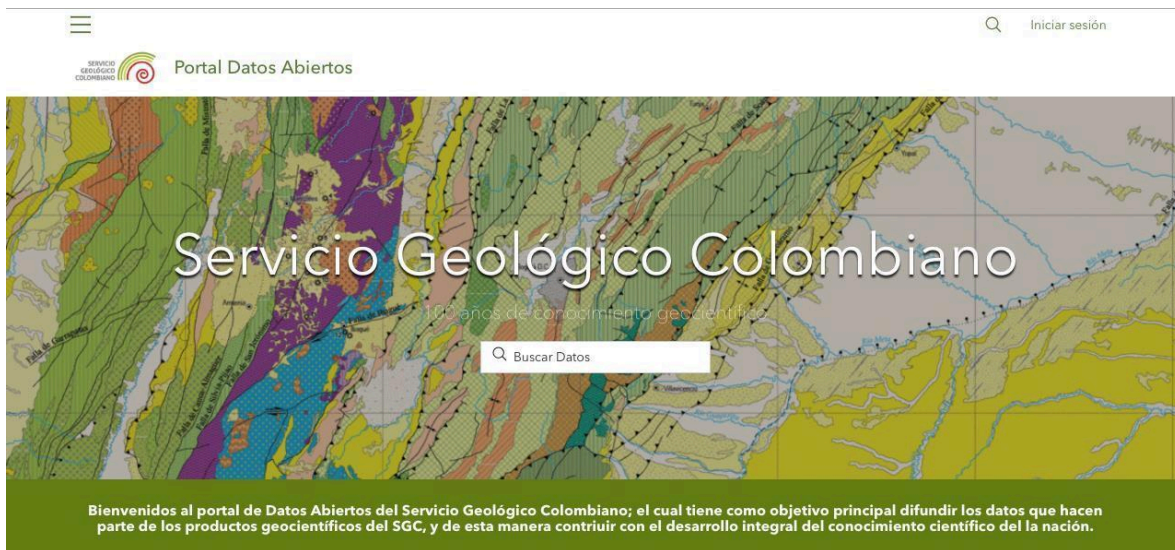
Iniciar sesión

SERVICIO GEOLÓGICO COLOMBIANO

Portal Datos Abiertos

Servicio Geológico Colombiano

100 años de conocimiento geocientífico

Buscar Datos

Bienvenidos al portal de Datos Abiertos del Servicio Geológico Colombiano; el cual tiene como objetivo principal difundir los datos que hacen parte de los productos geocientíficos del SGC, y de esta manera contriuir con el desarrollo integral del conocimiento científico de la nación.